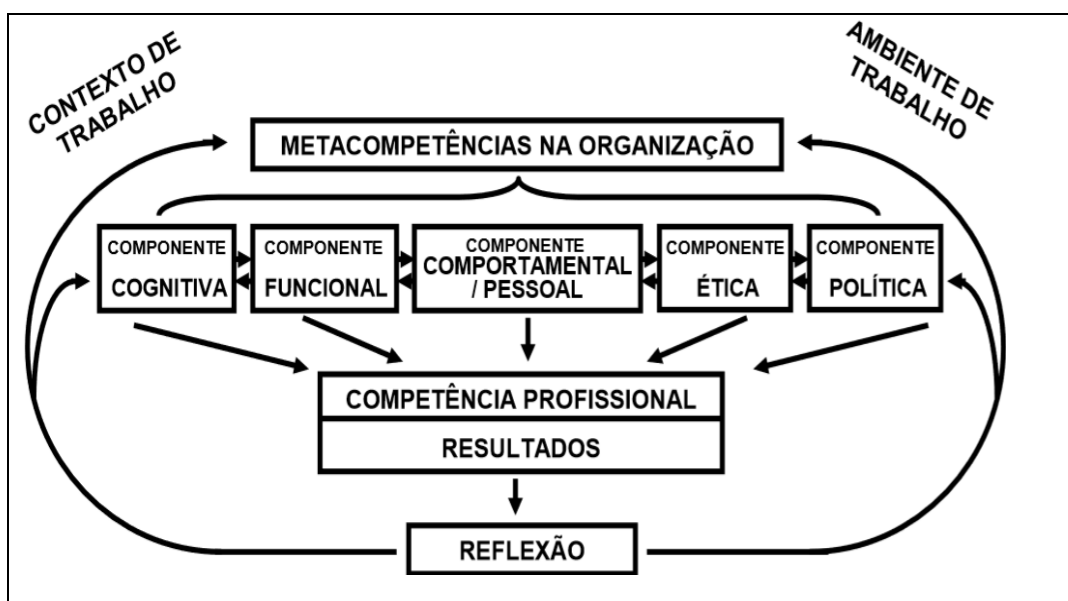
CONTEXTO DE TRABALHO

AMBIENTE DE TRABALHO

METACOMPETÊNCIAS NA ORGANIZAÇÃO

COMPONENTE COGNITIVA

COMPONENTE FUNCIONAL

COMPONENTE COMPORTAMENTAL / PESSOAL

COMPONENTE ÉTICA

COMPONENTE POLÍTICA

COMPETÊNCIA PROFISSIONAL

RESULTADOS

REFLEXÃO